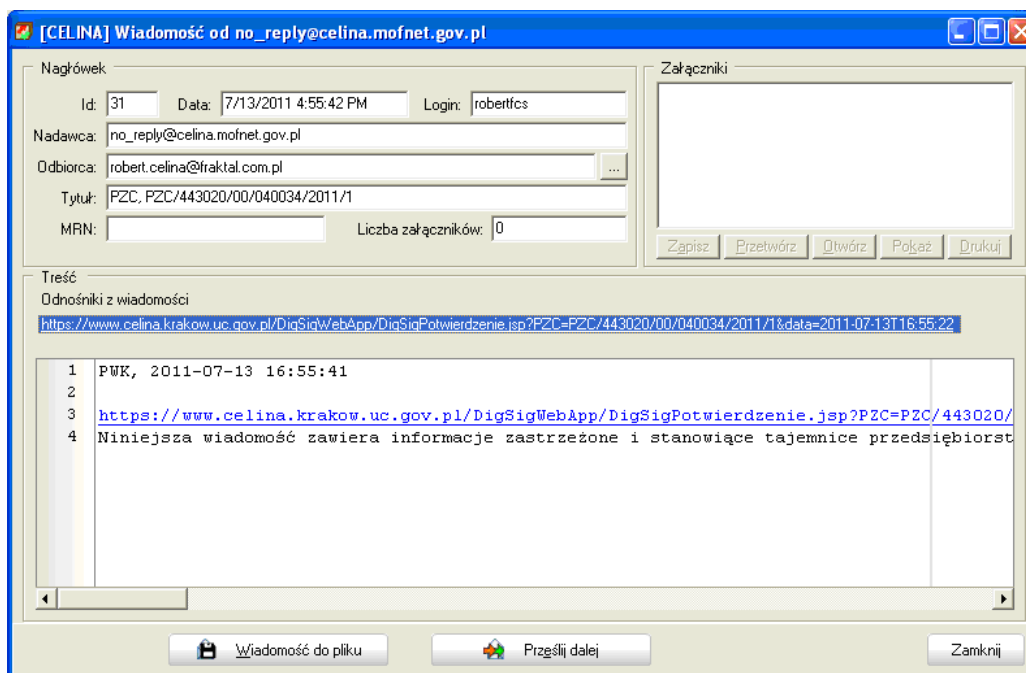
[CELINA] Wiadomość od no_reply@celina.mofnet.gov.pl

Nagłówek

Id: 31 Data: 7/13/2011 4:55:42 PM Login: robertfcs

Nadawca: no_reply@celina.mofnet.gov.pl

Odbiorca: robert.celina@fraktal.com.pl ...

Tytuł: PZC, PZC/443020/00/040034/2011/1

MRN: Liczba załączników: 0

Załączniki

Zapisz Przetwórz Otwórz Pokaż Drukuj

Treść

Odnośniki z wiadomości

https://www.celina.krakow.uc.gov.pl/DigSigWebApp/DigSigPotwierdzenie.jsp?PZC=PZC/443020/00/040034/2011/1&data=2011-07-13T16:55:22

1 PWK, 2011-07-13 16:55:41
2
3 https://www.celina.krakow.uc.gov.pl/DigSigWebApp/DigSigPotwierdzenie.jsp?PZC=PZC/443020/
4 Niniejsza wiadomość zawiera informacje zastrzeżone i stanowiące tajemnice przedsiębiorst

Wiadomość do pliku Prześlij dalej Zamknij